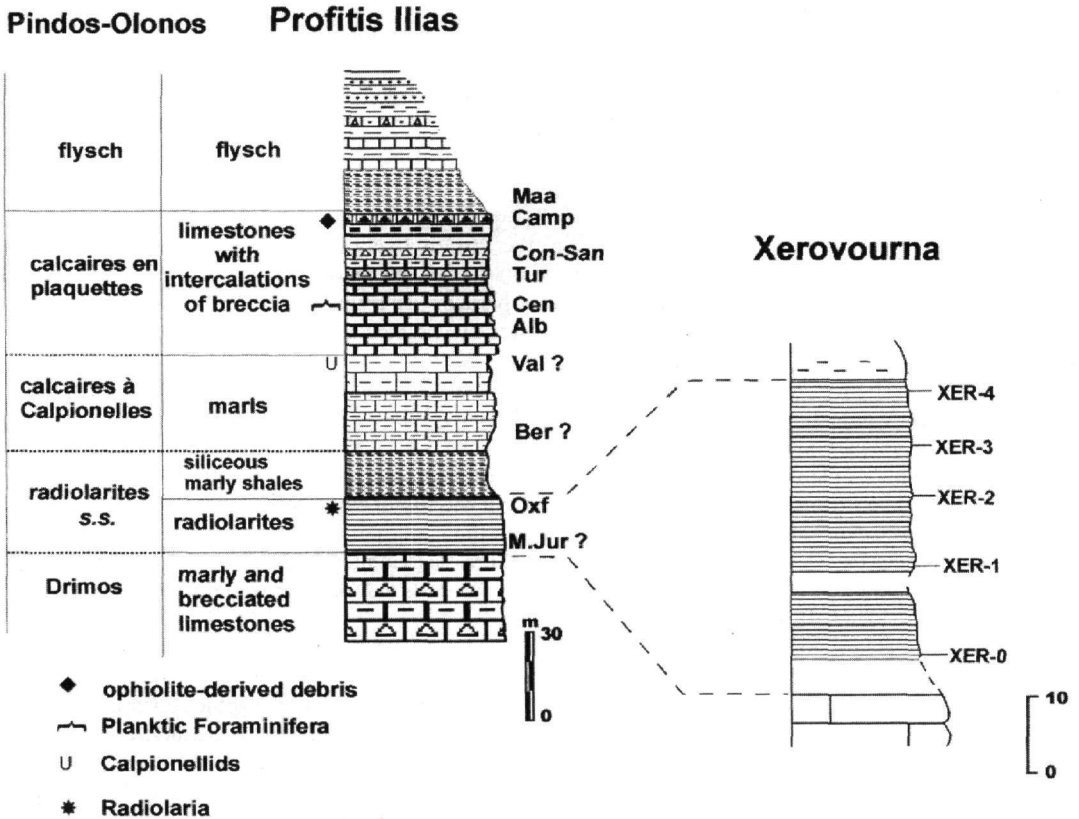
Pindos-Olonos

Profitis Ilias

flysch

flysch

calcaires en plaquettes

limestones with intercalations of breccia

calcaires à Calpionelles

marls

radiolarites s.s.

siliceous marly shales

radiolarites

Drimos

marly and brecciated limestones

Maa
Camp
Con-San
Tur
Cen
Alb
Val ?
Ber ?
Oxf
M.Jur ?

m 30
0

◆ ophiolite-derived debris
Planktic Foraminifera
U Calpionellids
✱ Radiolaria

Xerovourna

XER-4
XER-3
XER-2
XER-1
XER-0

10
0